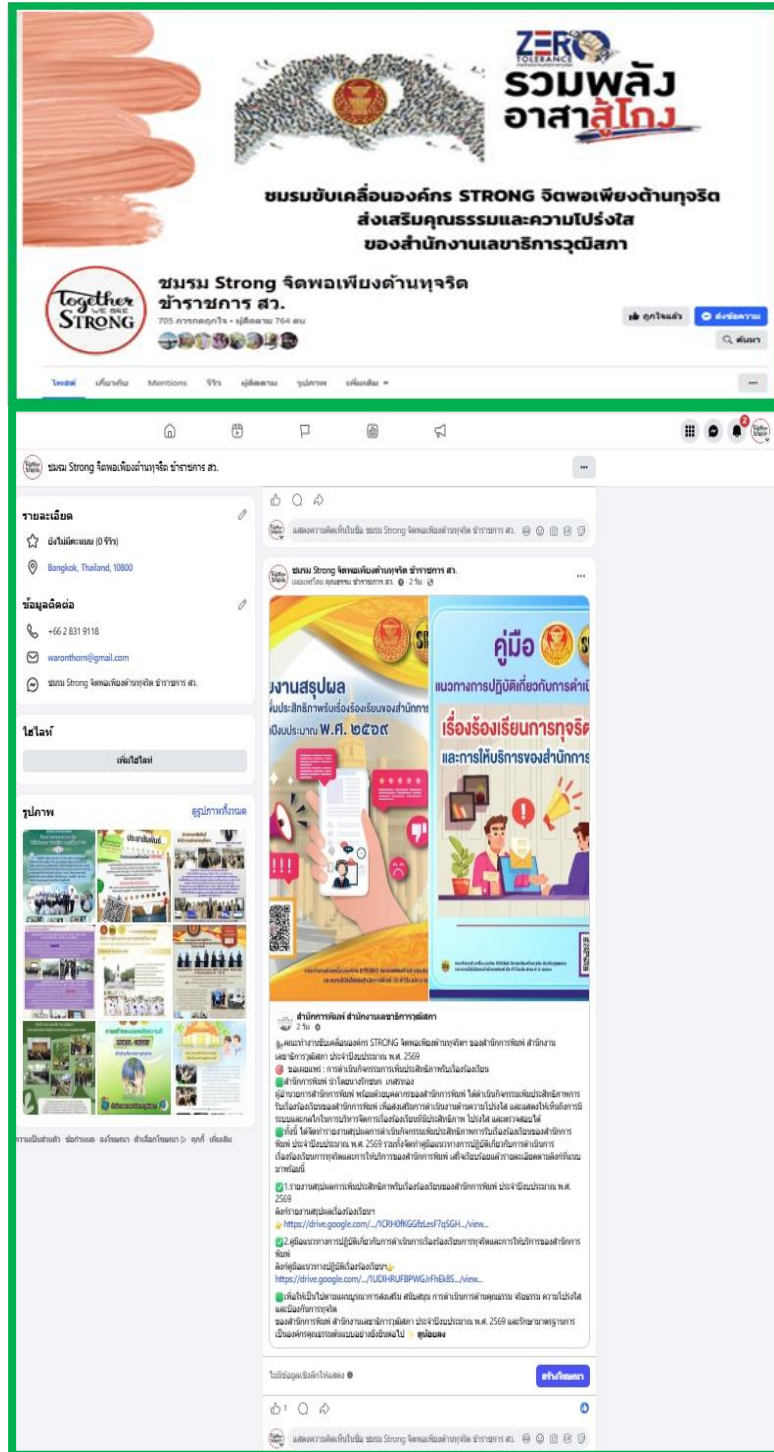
ZERO TOLERANCE

รวมพลัง อาสาสู้โกง

ชมรมขับเคลื่อนองค์กร STRONG จิตพอเพียงต้านทุจริต ส่งเสริมคุณธรรมและความโปร่งใส ของสำนักงานเลขาธิการวุฒิสภา

Together we are STRONG

ชมรม Strong จิตพอเพียงต้านทุจริต ข้าราชการ สว.

705 การกดถูกใจ • ผู้ติดตาม 764 คน

ถูกใจแล้ว ส่งข้อความ

ค้นหา

โพสต์ เกี่ยวกับ Mentions รีวิว ผู้ติดตาม รูปภาพ เพิ่มเติม

ชมรม Strong จิตพอเพียงต้านทุจริต ข้าราชการ สว.

รายละเอียด

ยังไม่มีคะแนน (0 รีวิว)

Bangkok, Thailand, 10800

ข้อมูลติดต่อ

+66 2 831 9118

waronthorn@gmail.com

ชมรม Strong จิตพอเพียงต้านทุจริต ข้าราชการ สว.

ไฮไลท์

เพิ่มไฮไลท์

รูปภาพ

ดูรูปภาพทั้งหมด

แสดงความคิดเห็นในชื่อ ชมรม Strong จิตพอเพียงต้านทุจริต ข้าราชการ สว.

ชมรม Strong จิตพอเพียงต้านทุจริต ข้าราชการ สว.
แชร์โดย คุณธรรม ข้าราชการ สว. · 2 วัน

รายงานสรุปผล
เพิ่มประสิทธิภาพรับเรื่องร้องเรียนของสำนักการ
ปีงบประมาณ พ.ศ. ๒๕๖๙

คู่มือ
แนวทางการปฏิบัติเกี่ยวกับการดำเนิน
เรื่องร้องเรียนการทุจริต
และการให้บริการของสำนักการ

สำนักการพิมพ์ สำนักงานเลขาธิการวุฒิสภา
2 วัน

คณะทำงานขับเคลื่อนองค์กร STRONG จิตพอเพียงต้านทุจริต ของสำนักการพิมพ์ สำนักงานเลขาธิการวุฒิสภา ประจำปีงบประมาณ พ.ศ. 2569
ขอเผยแพร่ : การดำเนินกิจกรรมการเพิ่มประสิทธิภาพรับเรื่องร้องเรียน
สำนักการพิมพ์ นำโดยนางรัชฎา เกษรทอง
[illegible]

1.รายงานสรุปผลการเพิ่มประสิทธิภาพรับเรื่องร้องเรียนของสำนักการพิมพ์ ประจำปีงบประมาณ พ.ศ. 2569
ลิงก์รายงานสรุปผลเรื่องร้องเรียน
https://drive.google.com/.../1CRH0fKGGfzLesF7qSGH.../view...

2.คู่มือแนวทางการปฏิบัติเกี่ยวกับการดำเนินการเรื่องร้องเรียนการทุจริตและการให้บริการของสำนักการพิมพ์
ลิงก์คู่มือแนวทางการปฏิบัติเรื่องร้องเรียน
https://drive.google.com/.../1UDIHRUFBPWGJrFhEk8S.../view...

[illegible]
ของสำนักการพิมพ์ สำนักงานเลขาธิการวุฒิสภา ประจำปีงบประมาณ พ.ศ. 2569 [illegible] ดูน้อยลง

ไม่มีข้อมูลเชิงลึกให้แสดง

สร้างโฆษณา

แสดงความคิดเห็นในชื่อ ชมรม Strong จิตพอเพียงต้านทุจริต ข้าราชการ สว.

ความเป็นส่วนตัว · ข้อกำหนด · ลงโฆษณา · ตัวเลือกโฆษณา · คุกกี้ · เพิ่มเติม